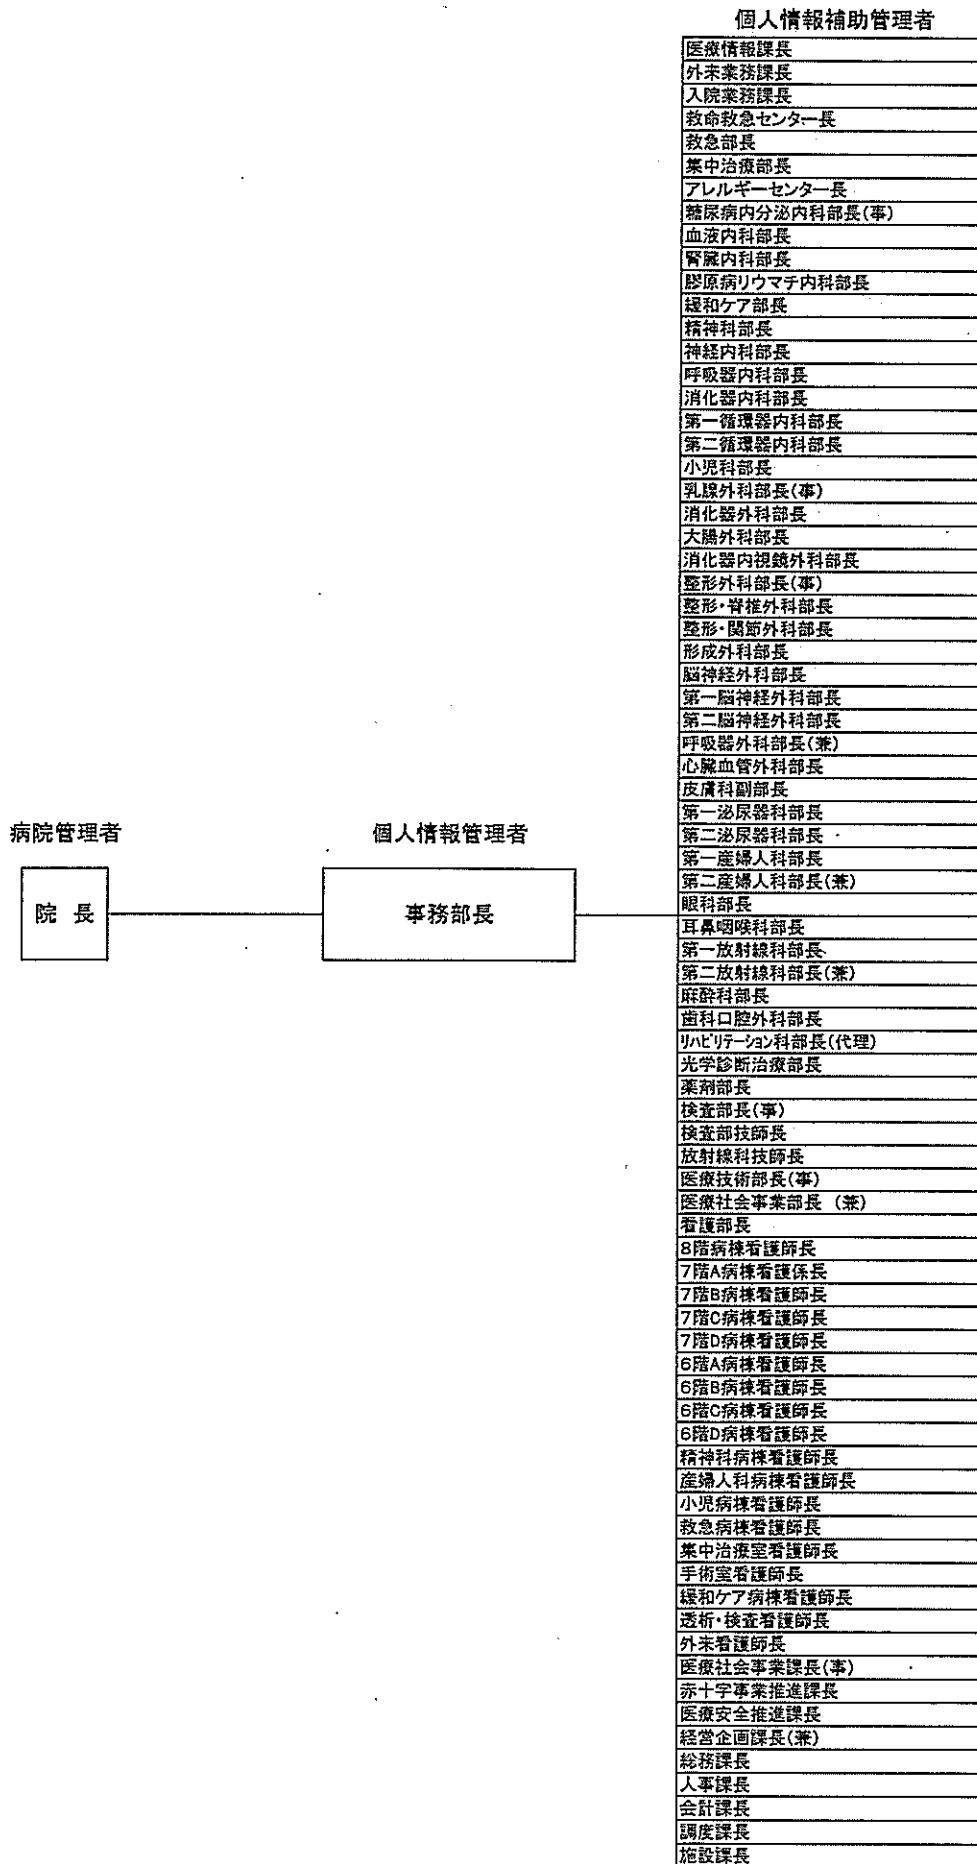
個人情報補助管理者

医療情報課長
外来業務課長
入院業務課長
救命救急センター長
救急部長
集中治療部長
アレルギーセンター長
糖尿病内分泌内科部長(事)
血液内科部長
腎臓内科部長
膠原病リウマチ内科部長
緩和ケア部長
精神科部長
神経内科部長
呼吸器内科部長
消化器内科部長
第一循環器内科部長
第二循環器内科部長
小児科部長
乳腺外科部長(事)
消化器外科部長
大腸外科部長
消化器内視鏡外科部長
整形外科部長(事)
整形・脊椎外科部長
整形・関節外科部長
形成外科部長
脳神経外科部長
第一脳神経外科部長
第二脳神経外科部長
呼吸器外科部長(兼)
心臓血管外科部長
皮膚科副部長
第一泌尿器科部長
第二泌尿器科部長
第一産婦人科部長
第二産婦人科部長(兼)
眼科部長
耳鼻咽喉科部長
第一放射線科部長
第二放射線科部長(兼)
麻酔科部長
歯科口腔外科部長
リハビリテーション科部長(代理)
光学診断治療部長
薬剤部長
検査部長(事)
検査部技師長
放射線科技師長
医療技術部長(事)
医療社会事業部長 (兼)
看護部長
8階病棟看護師長
7階A病棟看護係長
7階B病棟看護師長
7階C病棟看護師長
7階D病棟看護師長
6階A病棟看護師長
6階B病棟看護師長
6階C病棟看護師長
6階D病棟看護師長
精神科病棟看護師長
産婦人科病棟看護師長
小児病棟看護師長
救急病棟看護師長
集中治療室看護師長
手術室看護師長
緩和ケア病棟看護師長
透析・検査看護師長
外来看護師長
医療社会事業課長(事)
赤十字事業推進課長
医療安全推進課長
経営企画課長(兼)
総務課長
人事課長
会計課長
調度課長
施設課長

病院管理者

院 長

個人情報管理者

事務部長